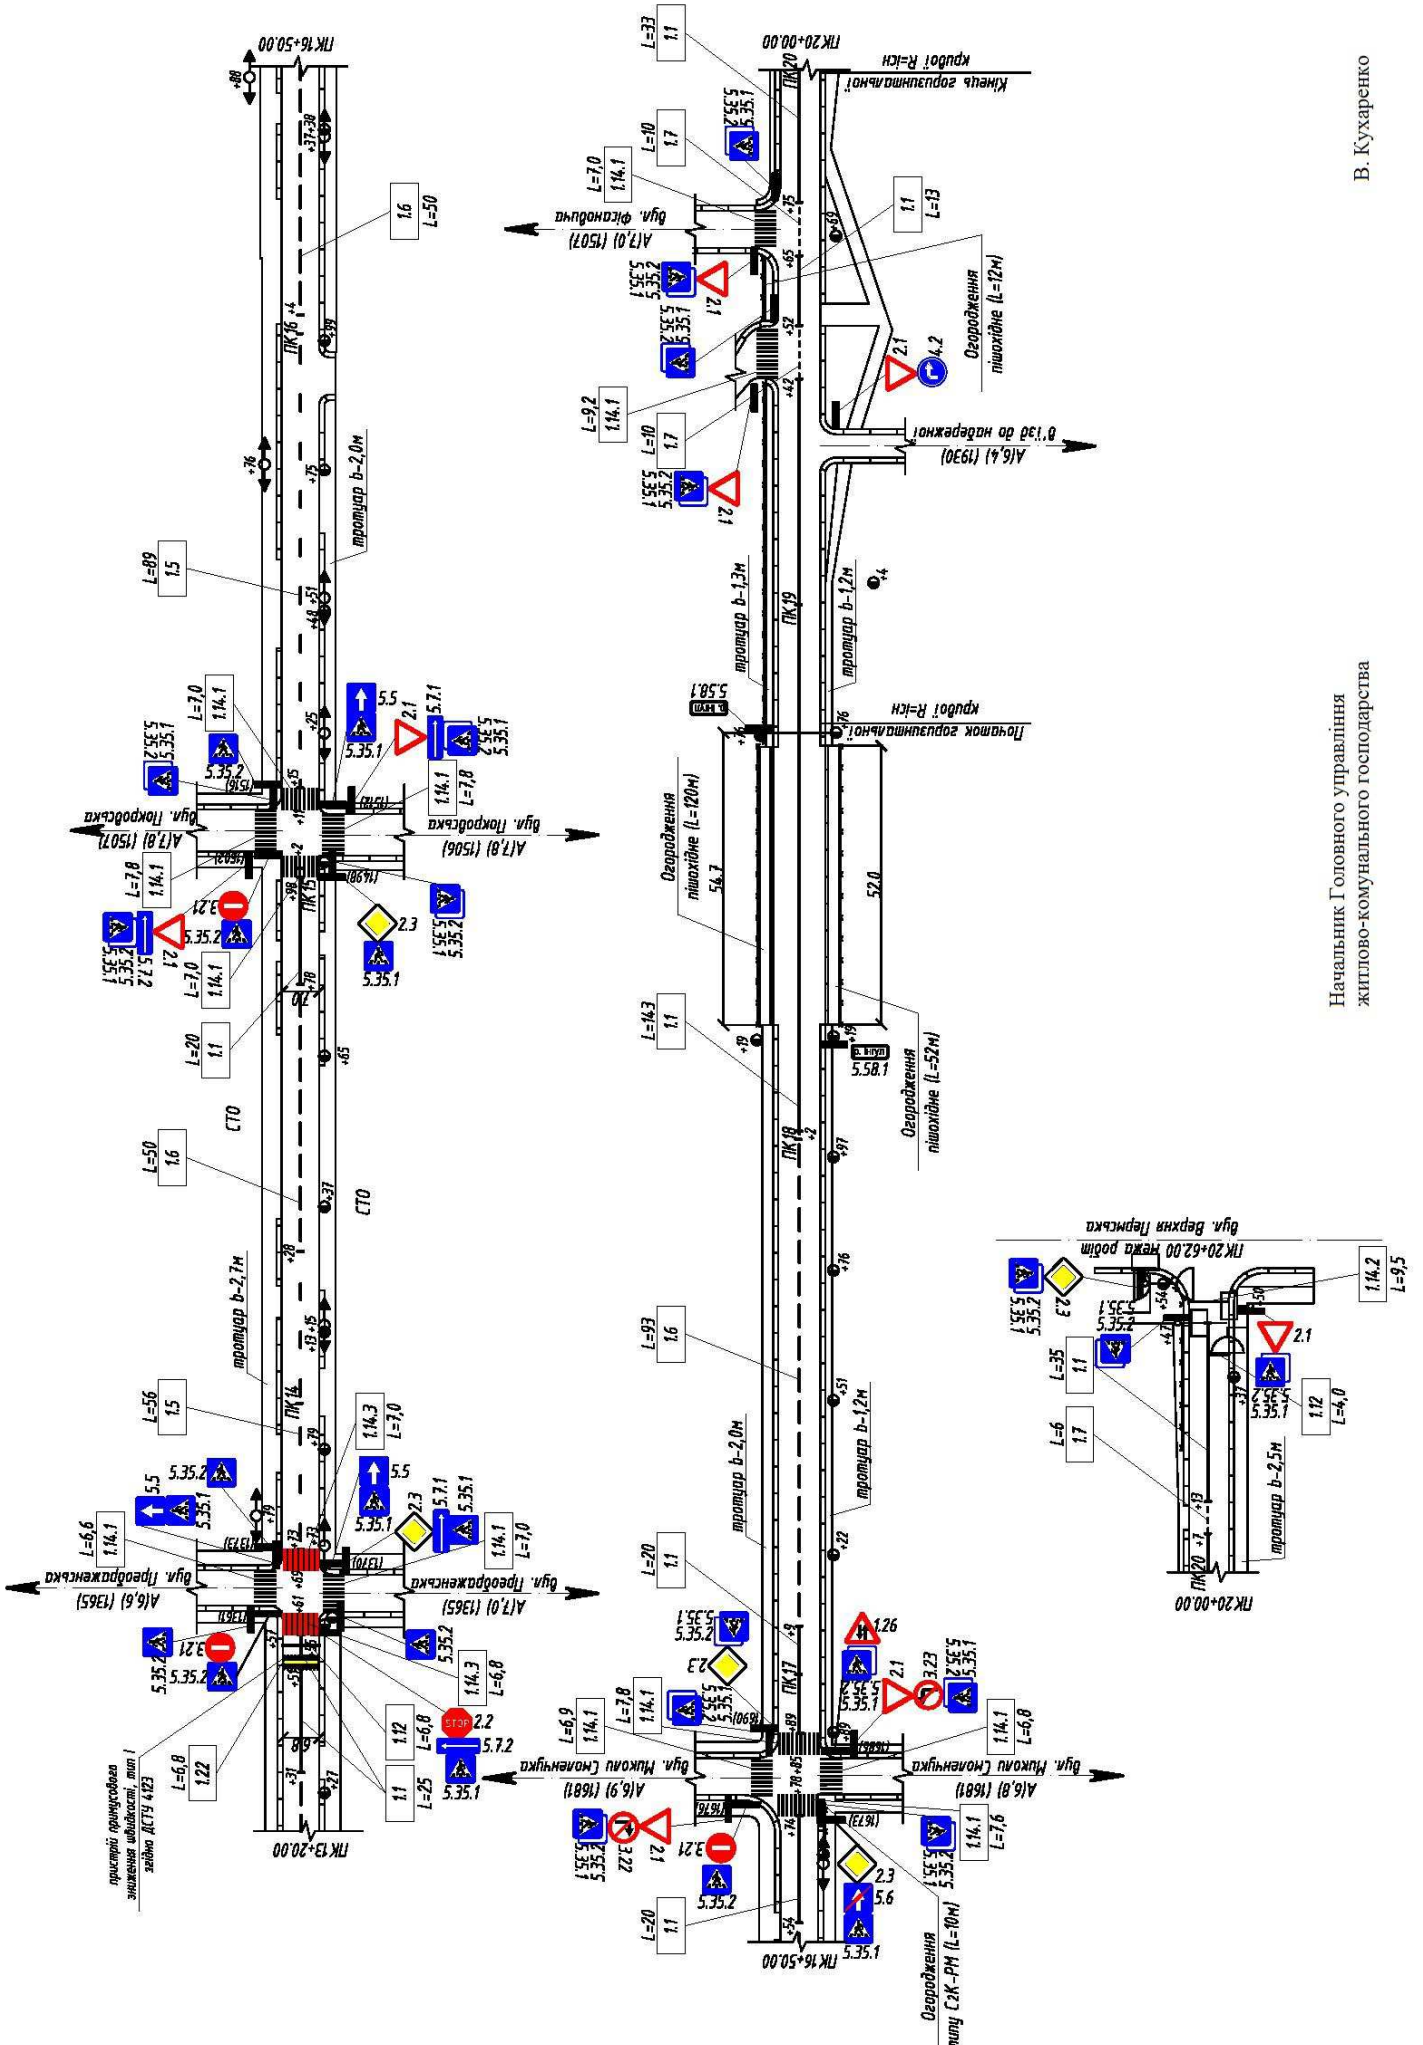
В. Кухаренко

Начальник Головного управління житлово-комунального господарства

ПК16+50.00

ПК20+00.00

Кінець горизонтальної кривої R=існ

1.6 L=50

1.5 L=89

тротуар b-2,0м

вул. Покровська
А(7,8) (1507)
вул. Покровська
А(7,8) (1506)

1.14.1 L=7,0
1.14.1 L=7,8
1.14.1 L=7,8
1.14.1 L=7,0

5.5
5.35.1
5.35.2
5.7.1
2.1
3.21
2.3

1.1 L=20
1.6 L=50
СТО
СТО

тротуар b-2,7м

1.5 L=56

ПК14
ПК15
ПК16

1.14.3 L=7,0
1.14.3 L=6,8
1.14.1 L=6,6
1.14.1 L=7,0

вул. Преображенська
А(6,6) (1365)
вул. Преображенська
А(7,0) (1365)

1.12 L=6,8
2.2
5.7.2
1.1 L=25
1.22 L=6,8

пристрої примусового зниження швидкості, тип І згідно ДСТУ 4123

ПК13+20.00

1.1 L=33
1.7 L=10
1.14.1 L=7,0
вул. Фісташкова
А(7,0) (1507)

1.1 L=13

Огородження пішохідне (L=12м)

4.2

1.14.1 L=9,2
1.7 L=10

в'їзд до набережної
А(6,4) (1930)

тротуар b-1,3м
тротуар b-1,2м

ПК19

5.58.1

Початок горизонтальної кривої R=існ

Огородження пішохідне (L=120м)
54.7
52.0

1.1 L=14,3

Огородження пішохідне (L=52м)

5.58.1

ПК18

1.6 L=93

тротуар b-2,0м
тротуар b-1,2м

1.1 L=20

ПК17

1.26
3.23
3.22

1.14.1 L=6,9
1.14.1 L=7,8
1.14.1 L=6,8
1.14.1 L=7,6

вул. Миколи Смоленчука
А(6,9) (1681)
вул. Миколи Смоленчука
А(6,8) (1681)

1.1 L=20

5.6

Огородження типу С2К-РМ (L=10м)

ПК16+50.00

вул. Верхня Пермська
ПК20+62.00 межа робіт

1.14.2 L=9,5
1.1 L=35
1.7 L=6
1.12 L=4,0

тротуар b-2,5м

ПК20+00.00